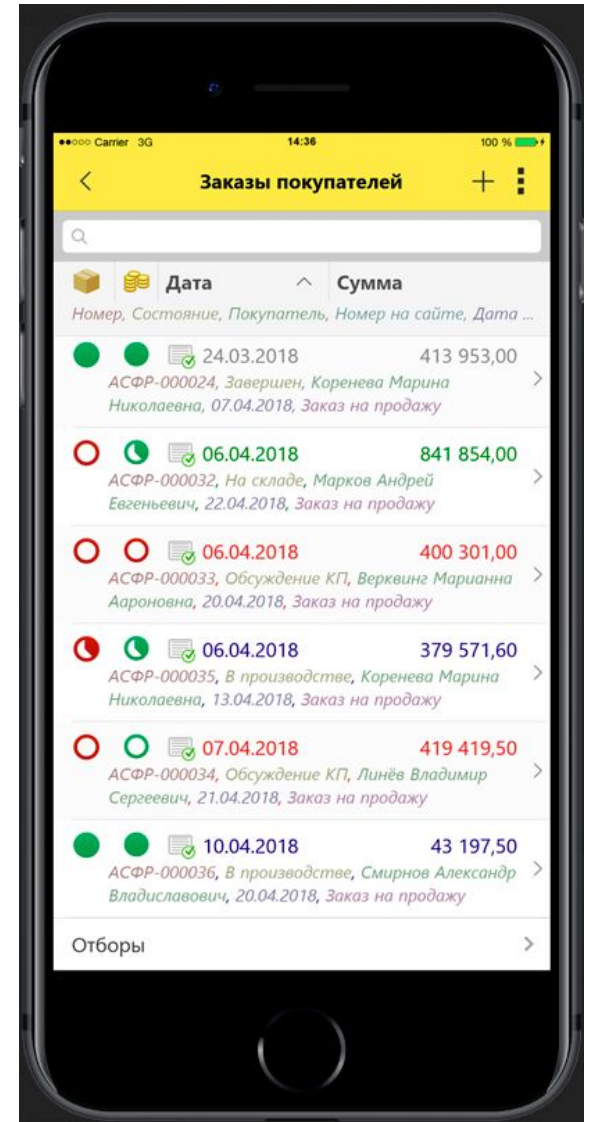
●●○○○ Carrier 3G 14:36 100 %

<

Заказы покупателей

+

Дата

Сумма

Номер, Состояние, Покупатель, Номер на сайте, Дата ...

24.03.2018 413 953,00
АСФР-000024, Завершен, Коренева Марина Николаевна, 07.04.2018, Заказ на продажу

06.04.2018 841 854,00
АСФР-000032, На складе, Марков Андрей Евгеньевич, 22.04.2018, Заказ на продажу

06.04.2018 400 301,00
АСФР-000033, Обсуждение КП, Верквинг Марианна Аароновна, 20.04.2018, Заказ на продажу

06.04.2018 379 571,60
АСФР-000035, В производстве, Коренева Марина Николаевна, 13.04.2018, Заказ на продажу

07.04.2018 419 419,50
АСФР-000034, Обсуждение КП, Линёв Владимир Сергеевич, 21.04.2018, Заказ на продажу

10.04.2018 43 197,50
АСФР-000036, В производстве, Смирнов Александр Владиславович, 20.04.2018, Заказ на продажу

Отборы